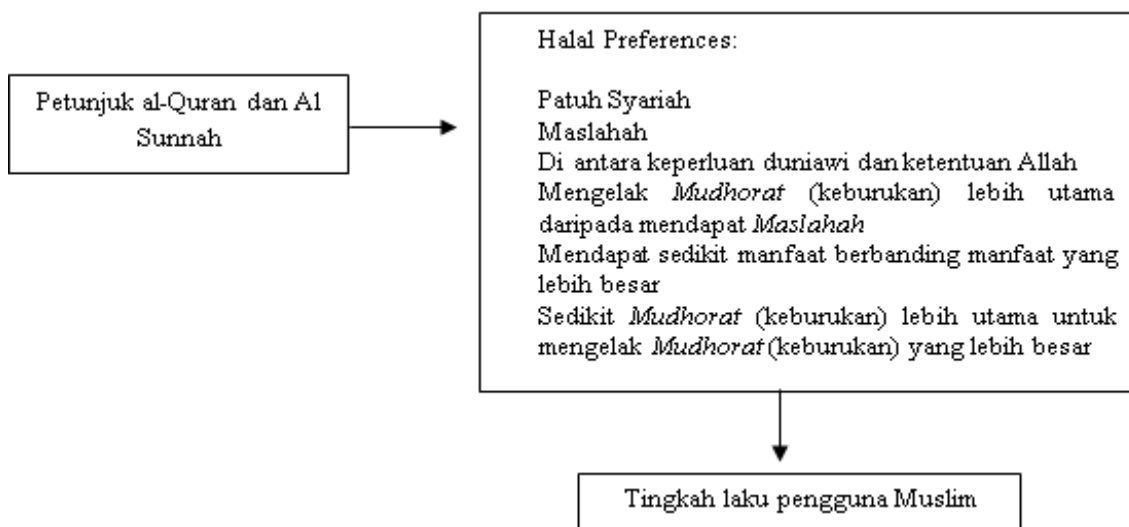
Petunjuk al-Quran dan Al Sunnah

Halal Preferences:

Patuh Syariah
Maslahah
Di antara keperluan duniawi dan ketentuan Allah
Mengelak *Mudhorat* (keburukan) lebih utama daripada mendapat *Maslahah*
Mendapat sedikit manfaat berbanding manfaat yang lebih besar
Sedikit *Mudhorat* (keburukan) lebih utama untuk mengelak *Mudhorat* (keburukan) yang lebih besar

Tingkah laku pengguna Muslim